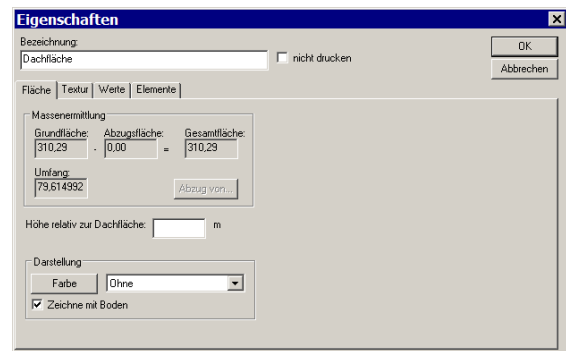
Eigenschaften

Bezeichnung:

Dachfläche

nicht drucken

OK

Abbrechen

Fläche | Textur | Werte | Elemente

Massenermittlung

Grundfläche: 310,29 - Abzugsfläche: 0,00 = Gesamtfläche: 310,29

Umfang: 79,614992

Abzug von...

Höhe relativ zur Dachfläche: m

Darstellung

Farbe Ohne

Zeichne mit Boden